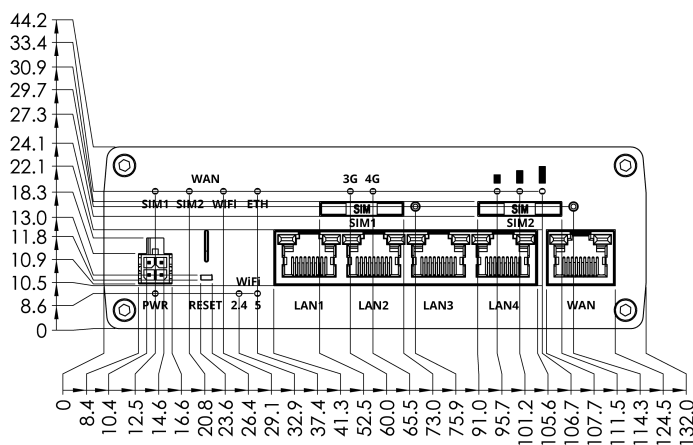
44.2
33.4
30.9
29.7
27.3
24.1
22.1
18.3
13.0
11.8
10.9
10.5
8.6
0

WAN
SIM1 SIM2 WIFI ETH
3G 4G
SIM
SIM1
SIM
SIM2
WiFi
PWR RESET 2.4 5
LAN1 LAN2 LAN3 LAN4 WAN

0
8.4
10.4
12.5
14.6
16.6
20.8
23.6
26.4
29.1
32.9
37.4
41.3
52.5
60.0
65.5
73.0
75.9
91.0
95.7
101.2
105.6
106.7
107.7
111.5
114.3
124.5
132.0